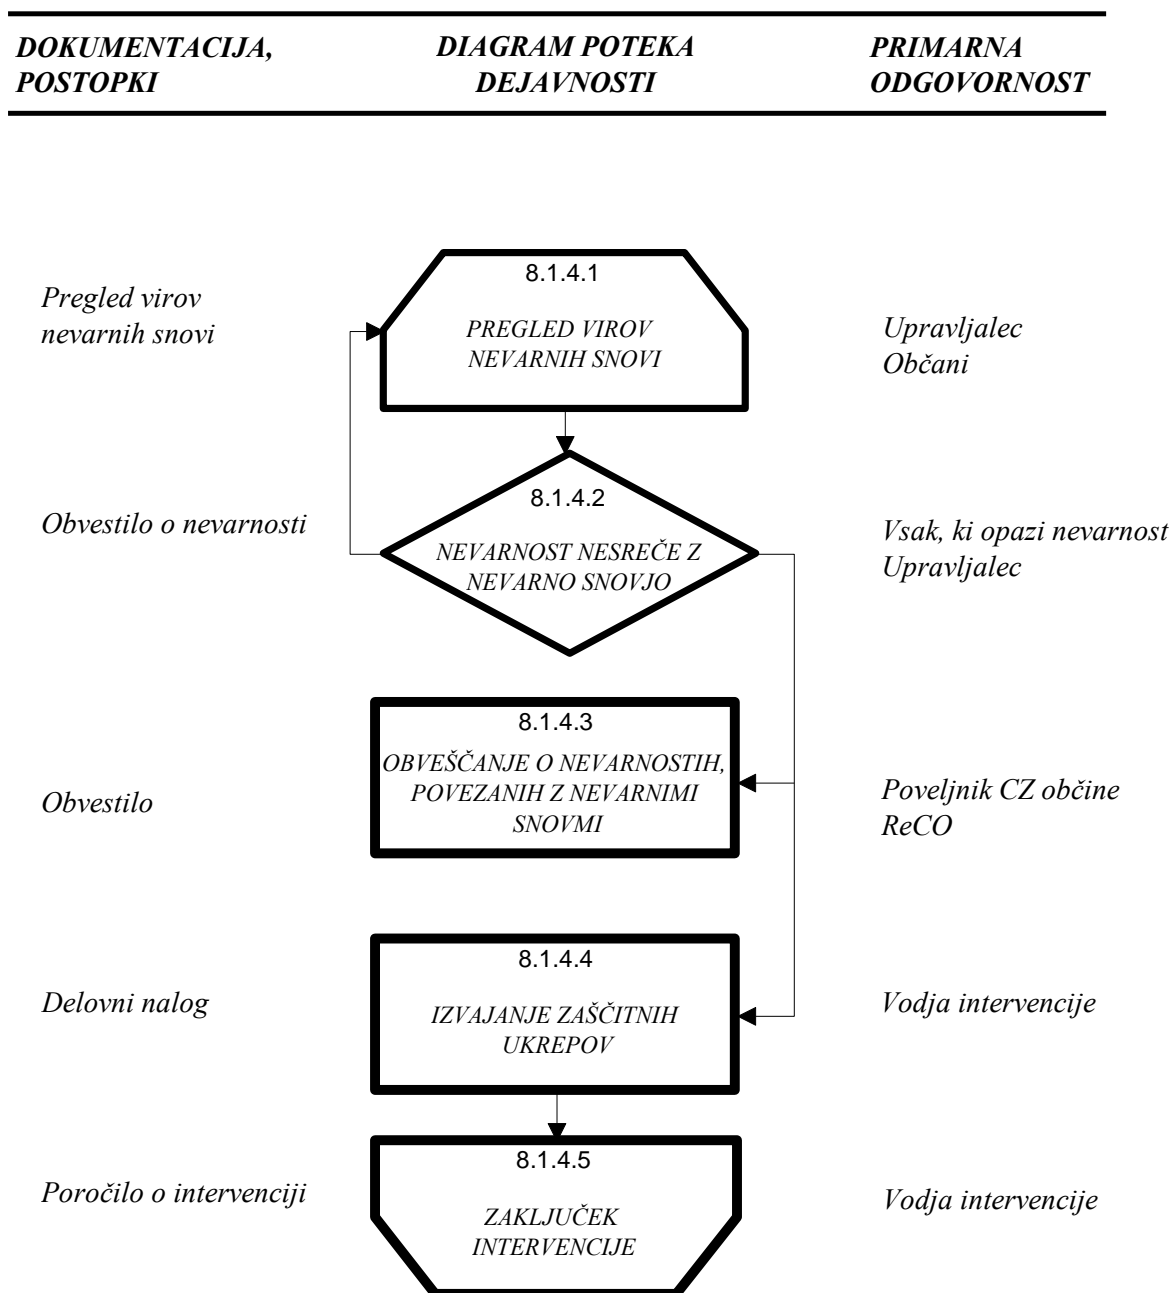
DOKUMENTACIJA, POSTOPKI

DIAGRAM POTEKA DEJAVNOSTI

PRIMARNA ODGOVORNOST

Pregled virov nevarnih snovi

8.1.4.1

PREGLED VIROV NEVARNIH SNOVI

Upravljalec
Občani

Obvestilo o nevarnosti

8.1.4.2

NEVARNOST NESREČE Z NEVARNO SNOVJO

Vsak, ki opazi nevarnost
Upravljalec

Obvestilo

8.1.4.3

OBVEŠČANJE O NEVARNOSTIH, POVEZANIH Z NEVARNIMI SNOVMI

Poveljnik CZ občine
ReCO

Delovni nalog

8.1.4.4

IZVAJANJE ZAŠČITNIH UKREPOV

Vodja intervencije

Poročilo o intervenciji

8.1.4.5

ZAKLJUČEK INTERVENCIJE

Vodja intervencije